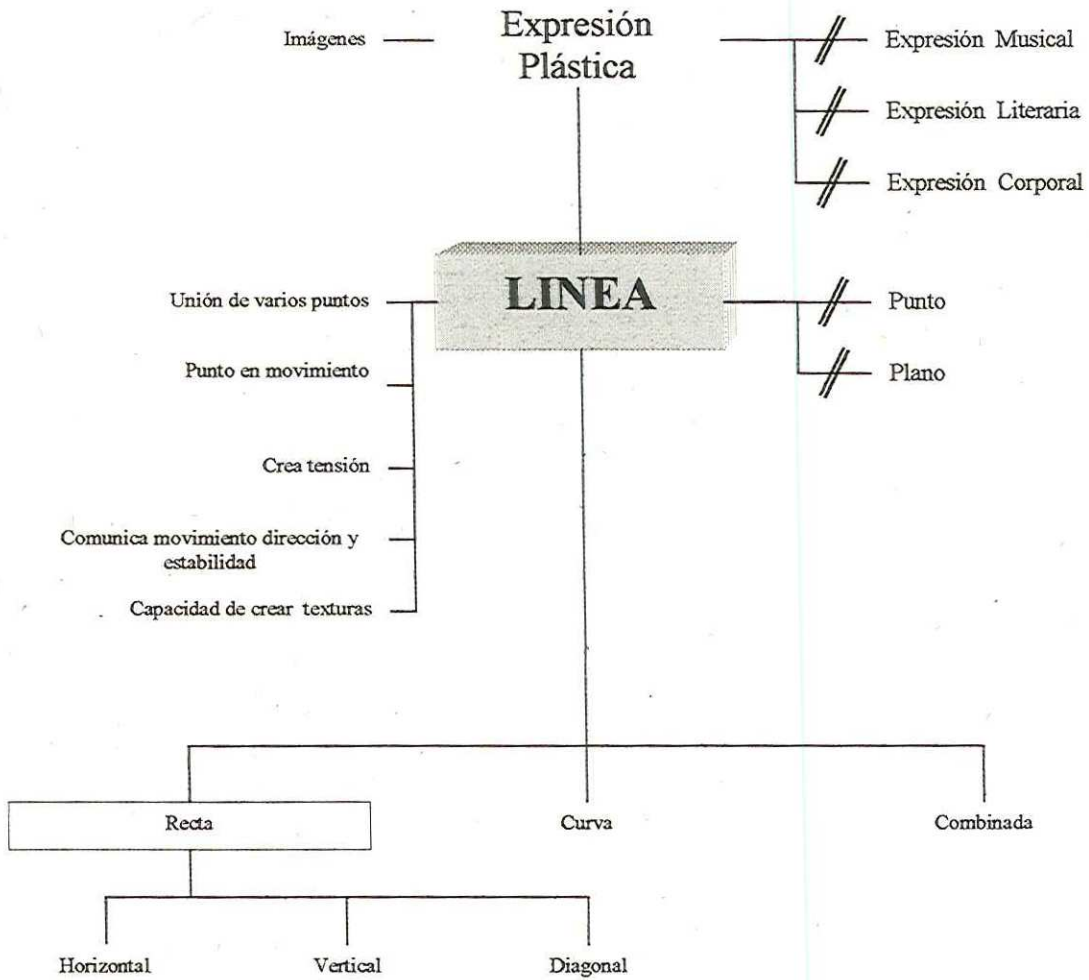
Imágenes

Expresión Plástica

Expresión Musical

Expresión Literaria

Expresión Corporal

LINEA

Unión de varios puntos

Punto en movimiento

Crea tensión

Comunica movimiento dirección y estabilidad

Capacidad de crear texturas

Punto

Plano

Recta

Curva

Combinada

Horizontal

Vertical

Diagonal